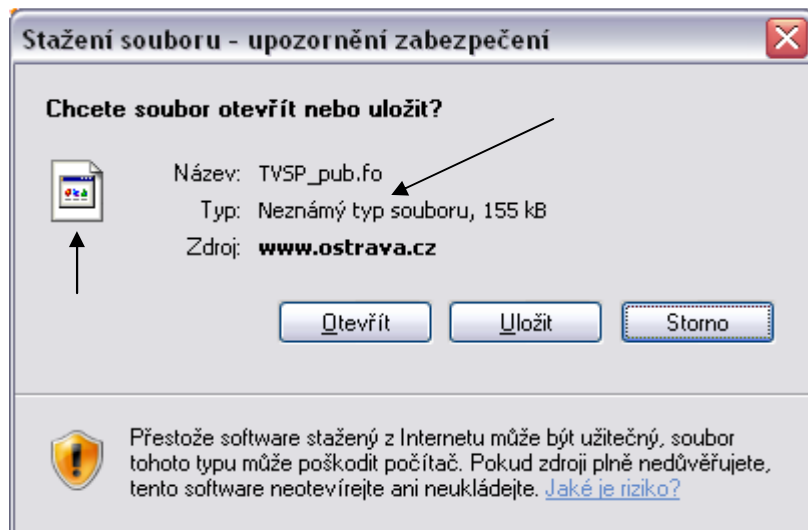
Stažení souboru - upozornění zabezpečení

Chcete soubor otevřít nebo uložit?

Název: TVSP_pub.fo
Typ: Neznámý typ souboru, 155 kB
Zdroj: www.ostrava.cz

Otevřít Uložit Storno

Přestože software stažený z Internetu může být užitečný, soubor tohoto typu může poškodit počítač. Pokud zdroji plně nedůvěřujete, tento software neotevírejte ani neukládejte. Jaké je riziko?